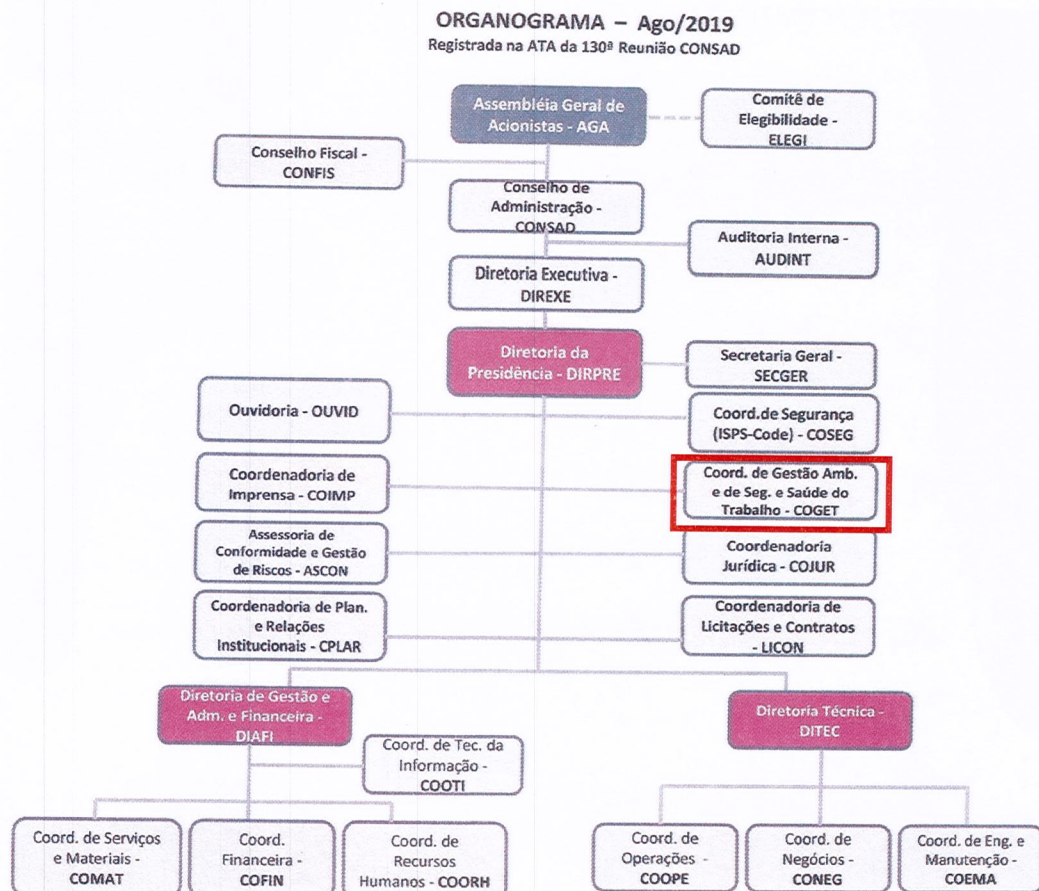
ORGANOGRAMA – Ago/2019
Registrada na ATA da 130ª Reunião CONSAD

Assembléia Geral de Acionistas - AGA

Comitê de Elegibilidade - ELEGI

Conselho Fiscal - CONFIS

Conselho de Administração - CONSAD

Auditoria Interna - AUDINT

Diretoria Executiva - DIREXE

Diretoria da Presidência - DIRPRE

Secretaria Geral - SECGER

Ouvidoria - OUVID

Coord.de Segurança (ISPS-Code) - COSEG

Coordenadoria de Imprensa - COIMP

Coord. de Gestão Amb. e de Seg. e Saúde do Trabalho - COGET

Assessoria de Conformidade e Gestão de Riscos - ASCON

Coordenadoria Jurídica - COJUR

Coordenadoria de Plan. e Relações Institucionais - CPLAR

Coordenadoria de Licitações e Contratos - LICON

Diretoria de Gestão e Adm. e Financeira - DIAFI

Diretoria Técnica - DITEC

Coord. de Tec. da Informação - COOTI

Coord. de Serviços e Materiais - COMAT

Coord. Financeira - COFIN

Coord. de Recursos Humanos - COORH

Coord. de Operações - COOPE

Coord. de Negócios - CONEG

Coord. de Eng. e Manutenção - COEMA